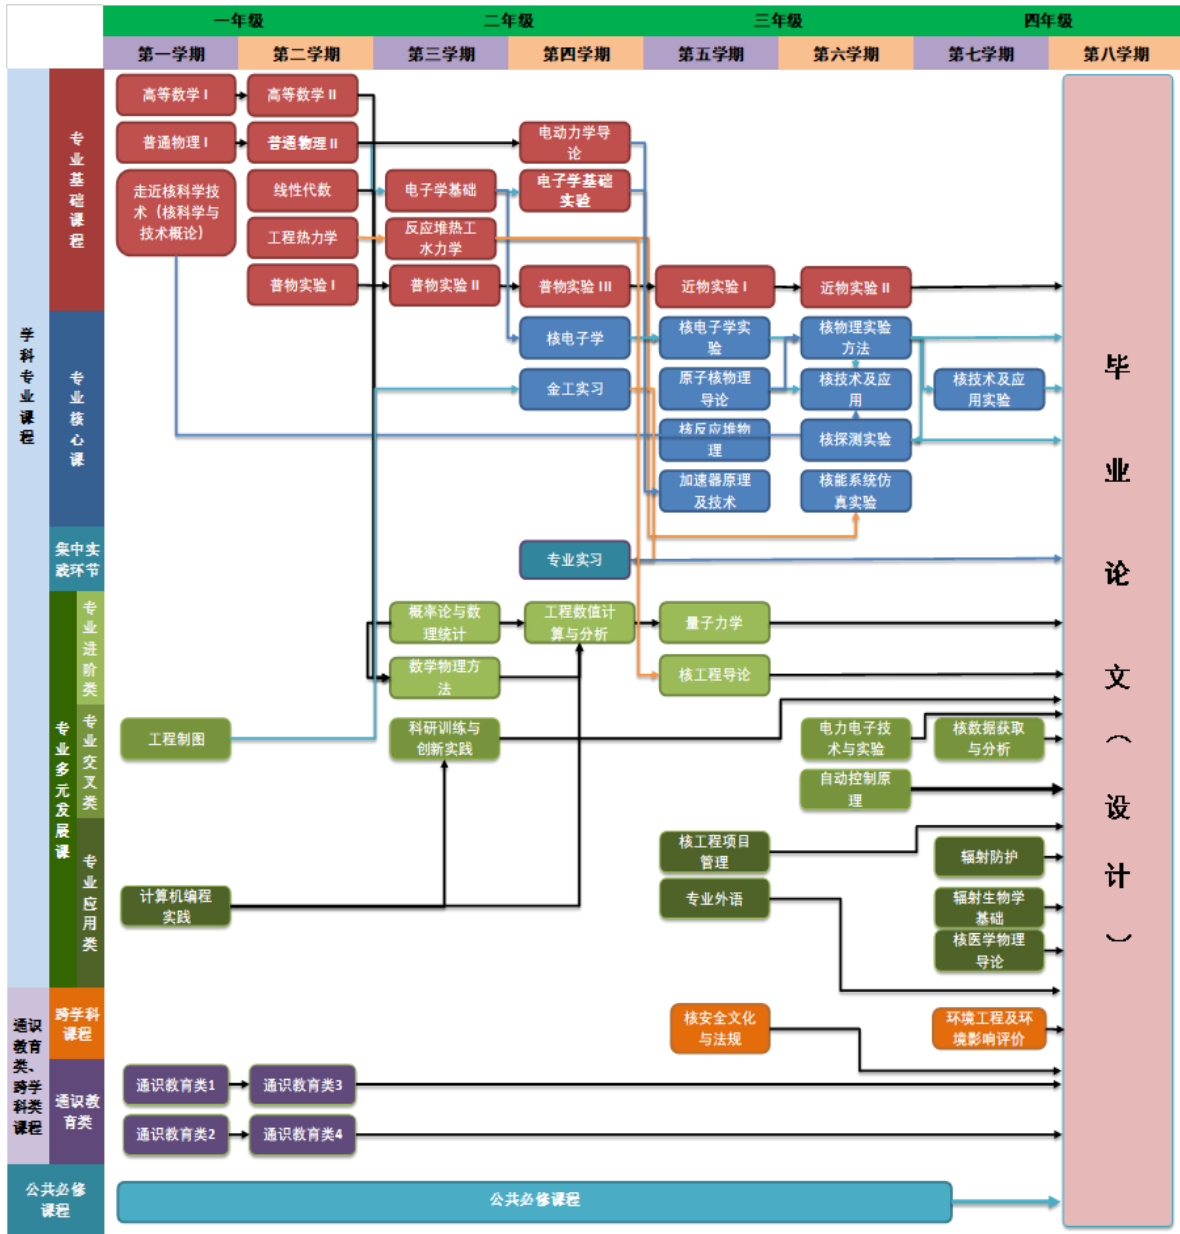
一年级 二年级 三年级 四年级

第一学期 第二学期 第三学期 第四学期 第五学期 第六学期 第七学期 第八学期

学科专业课程

专业基础课程

高等数学 I
高等数学 II
普通物理 I
普通物理 II
走近核科学技术（核科学与技术概论）
线性代数
工程热力学
普物实验 I
电子学基础
反应堆热工水力学
普物实验 II
电动力学导论
电子学基础实验
普物实验 III
近物实验 I
近物实验 II

专业核心课

核电子学
金工实习
核电子学实验
原子核物理导论
核反应堆物理
加速器原理及技术
核物理实验方法
核技术及应用
核探测实验
核能系统仿真实验
核技术及应用实验

集中实践环节

专业实习

专业多元发展课

专业进阶类

概率论与数理统计
数学物理方法
工程数值计算与分析
量子力学
核工程导论

专业交叉类

工程制图
科研训练与创新实践
电力电子技术与实验
自动控制原理
核数据获取与分析

专业应用类

计算机编程实践
核工程项目管理
专业外语
辐射防护
辐射生物学基础
核医学物理导论

通识教育类、跨学科类课程

跨学科课程

核安全文化与法规
环境工程及环境影响评价

通识教育类

通识教育类1
通识教育类3
通识教育类2
通识教育类4

公共必修课程

公共必修课程

毕业论文（设计）